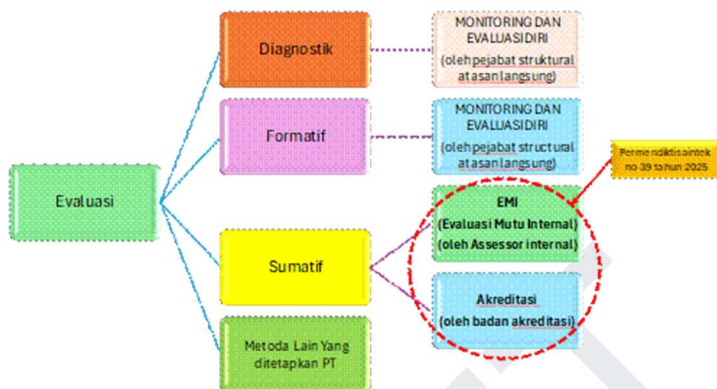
Evaluasi

Diagnostik

MONITORING DAN EVALUASI DIRI
(oleh pejabat struktural atasan langsung)

Formatif

MONITORING DAN EVALUASI DIRI
(oleh pejabat structural atasan langsung)

Permendiktisaintek no 39 tahun 2025

Sumatif

EMI
(Evaluasi Mutu Internal)
(oleh Assessor internal)

Akreditasi
(oleh badan akreditasi)

Metoda Lain Yang ditetapkan PT